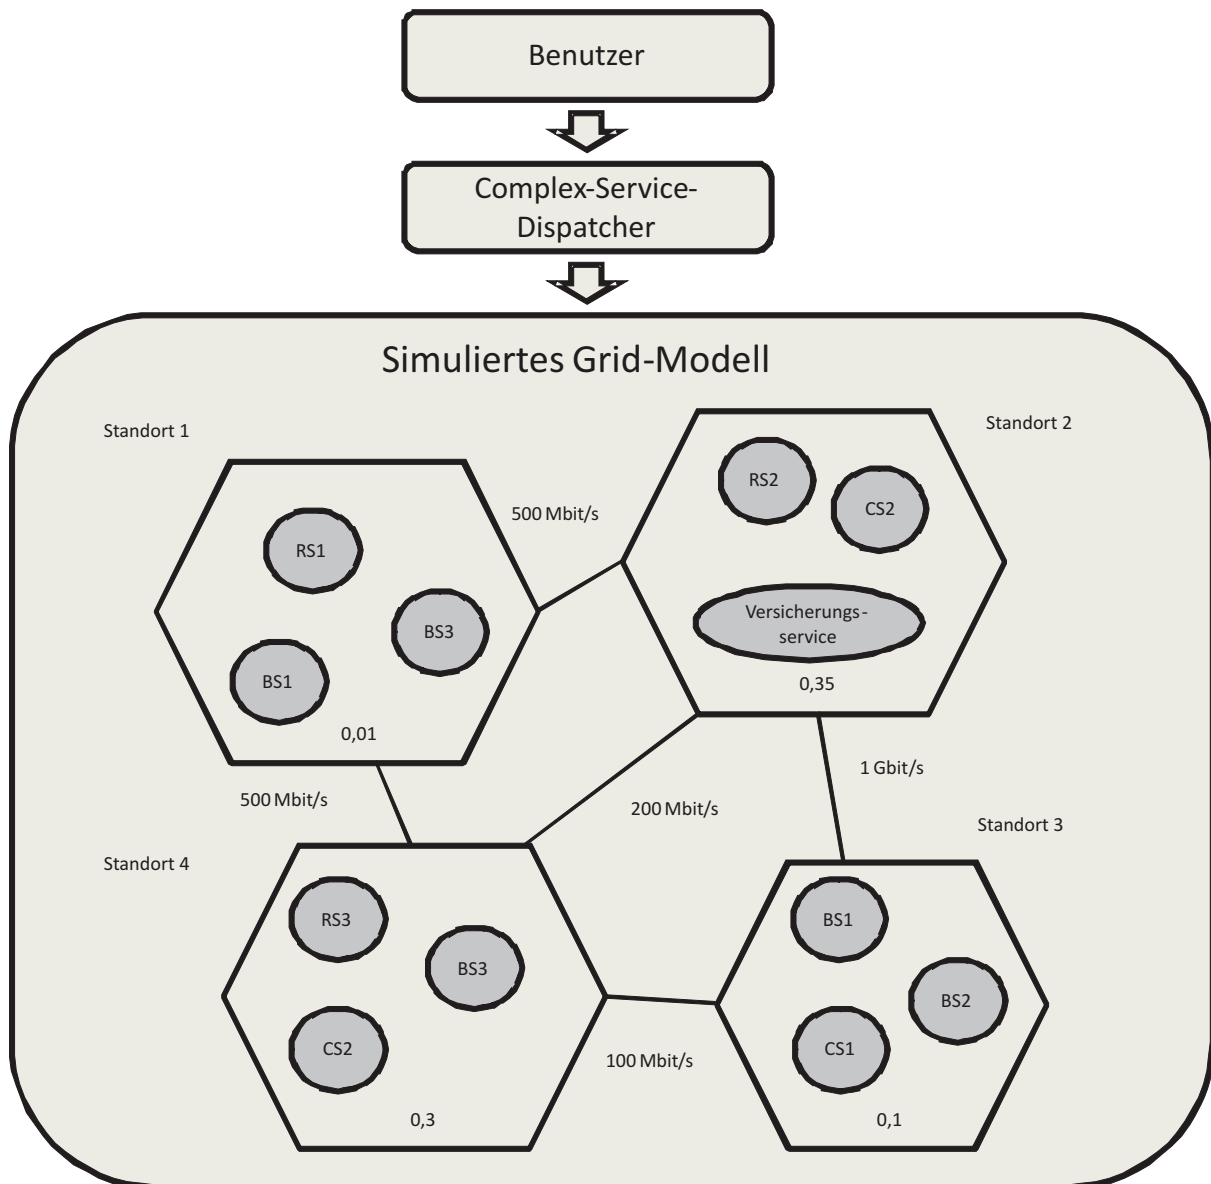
Benutzer

Complex-Service-Dispatcher

Simuliertes Grid-Modell

Standort 1

RS1

BS3

BS1

0,01

500 Mbit/s

Standort 2

RS2

CS2

Versicherungs-service

0,35

1 Gbit/s

500 Mbit/s

200 Mbit/s

Standort 3

Standort 4

RS3

BS3

CS2

0,3

100 Mbit/s

BS1

BS2

CS1

0,1